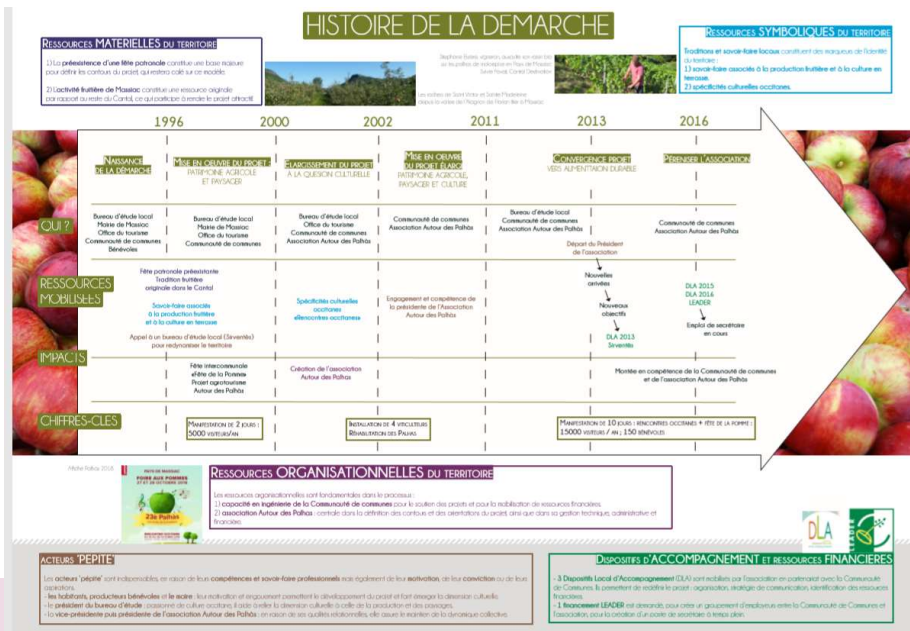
HISTOIRE DE LA DEMARCHE

RESSOURCES MATERIELLES DU TERRITOIRE

1) La préexistence d'une fête patronale constitue une base majeure pour définir les contours du projet, qui restera calé sur ce modèle.

2) L'activité fruitière de Massiac constitue une ressource originale par rapport au reste du Cantal, ce qui participe à rendre le projet attractif.

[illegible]

Les vergers de Saint Victor et Sainte Madeleine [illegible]

RESSOURCES SYMBOLIQUES DU TERRITOIRE

Traditions et savoir-faire locaux constituent des marqueurs de l'identité du territoire :
1) savoir-faire associé à la production fruitière et à la culture en terrasse
2) spécificités culturelles occitanes.

1996 | 2000 | 2002 | 2011 | 2013 | 2016

NAISSANCE DE LA DEMARCHE

MISE EN OEUVRE DU PROJET PATRIMOINE AGRICOLE ET PAYSAGER

ELARGISSEMENT DU PROJET À LA QUESTION CULTURELLE

MISE EN OEUVRE DU PROJET ELARGI PATRIMOINE AGRICOLE, PAYSAGER ET CULTURE

CONVERGENCE PROJET VERS ALIMENTATION DURABLE

PERENISER L'ASSOCIATION

QUI ?

Bureau d'étude local
Mairie de Massiac
Office du tourisme
Communauté de communes
Bénévoles

Bureau d'étude local
Mairie de Massiac
Office du tourisme
Communauté de communes

Bureau d'étude local
Office du tourisme
Communauté de communes
Association Autour des Polhàs

Communauté de communes
Association Autour des Polhàs

Bureau d'étude local
Communauté de communes
Association Autour des Polhàs

Communauté de communes
Association Autour des Polhàs

RESSOURCES MOBILISEES

Fête patronale préexistante
Tradition fruitière originale dans le Cantal

Savoir-faire associé à la production fruitière et à la culture en terrasse

Appel à un bureau d'étude local (Sirventès) pour redynamiser le territoire

Spécificités culturelles occitanes
délimitées occitanes

Engagement et compétence de la présidente de l'Association Autour des Polhàs

Départ du Président de l'association

Nouvelles arrivées

Nouveaux objectifs

DLA 2013 Sirventès

DLA 2015
DLA 2016
LEADER

Emploi de secrétaire en cours

IMPACTS

Fête intercommunale «Fête de la Pomme»
Projet agrotouristique Autour des Polhàs

Création de l'association Autour des Polhàs

Montée en compétence de la Communauté de communes et de l'association Autour des Polhàs

CHIFFRES-CLES

MANIFESTATION DE 2 JOURS : 5000 VISITEURS/AN

INSTALLATION DE 4 VITICULTEURS
RÉHABILITATION DES POLHAS

MANIFESTATION DE 10 JOURS (RENCONTRES OCCITANES + FÊTE DE LA POMME) : 15000 VISITEURS / AN ; 150 BÉNÉVOLES

RESSOURCES ORGANISATIONNELLES DU TERRITOIRE

Les ressources organisationnelles sont fondamentales dans le processus :
1) capacité en ingénierie de la Communauté de communes pour le soutien des projets et pour la mobilisation de ressources financières.
2) association Autour des Polhàs : centrale dans la définition des contours et des orientations du projet ainsi que dans sa gestion technique, administrative et financière.

ACTEURS 'PEPITE'

Les acteurs 'pépite' sont indispensables, en raison de leurs compétences et savoir-faire professionnels mais également de leur motivation, de leur conviction ou de leurs aspirations.
- les habitants, producteurs bénévoles et le maire : leur motivation et engagement permettent le développement du projet et font émerger la dimension culturelle.
- le président du bureau d'étude : passionné de culture occitane, il a su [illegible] la dimension culturelle à celle de la production et des paysages.
- la vice-présidente puis présidente de l'Association Autour des Polhàs : en raison de ses qualités relationnelles, elle assure le maintien de la dynamique collective.

DISPOSITIFS D'ACCOMPAGNEMENT ET RESSOURCES FINANCIERES

- 3 Dispositifs Local d'Accompagnement (DLA) sont mobilisés par l'association en partenariat avec la Communauté de Communes. Ils permettent de répondre à leurs besoins : organisation, stratégie de communication, identification des ressources financières.
- 1 financement LEADER est demandé, pour créer un groupement d'employeurs entre la Communauté de Communes et l'association, pour la création d'un poste de secrétaire à temps plein.

DLA

FOIRE AUX POMMES
23e Pulhàn

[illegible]